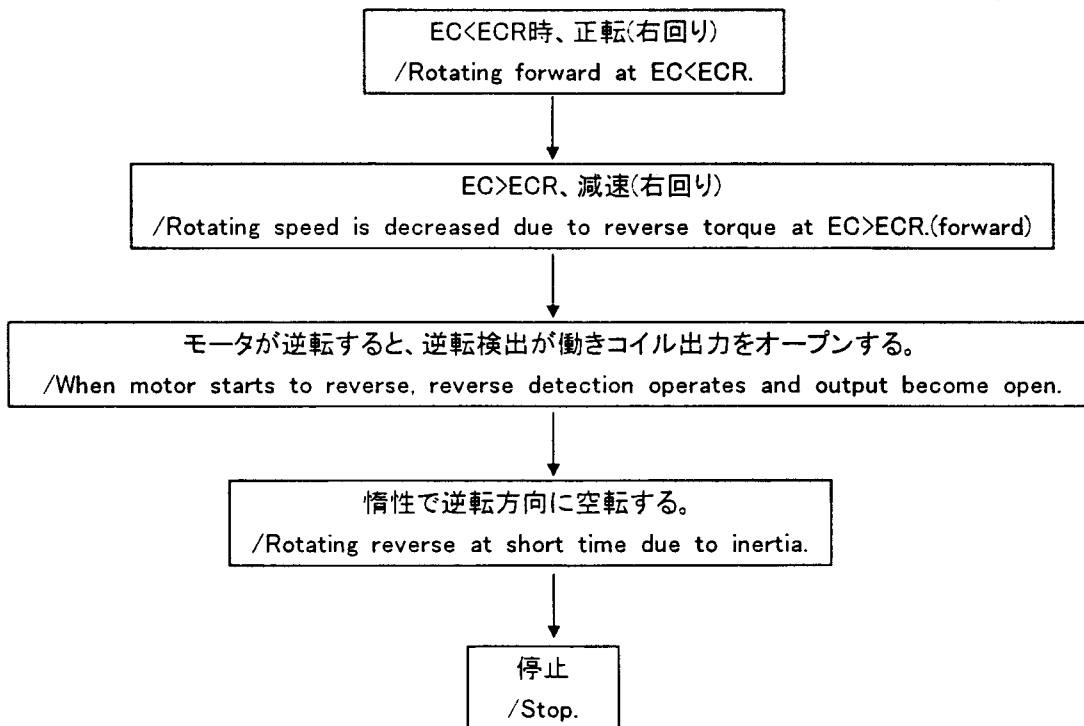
EC<ECR時、正転(右回り)
/Rotating forward at EC<ECR.

EC>ECR、減速(右回り)
/Rotating speed is decreased due to reverse torque at EC>ECR.(forward)

モータが逆転すると、逆転検出が働きコイル出力をオープンする。
/When motor starts to reverse, reverse detection operates and output become open.

惰性で逆転方向に空転する。
/Rotating reverse at short time due to inertia.

停止
/Stop.